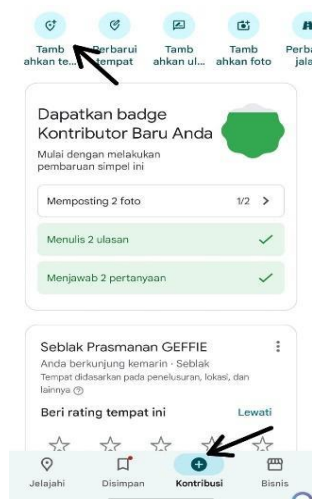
Tambahkan te... Perbarui tempat Tambahkan ul... Tambahkan foto Perba jala

Dapatkan badge Kontributor Baru Anda

Mulai dengan melakukan pembaruan simpel ini

Memposting 2 foto 1/2 >

Menulis 2 ulasan

Menjawab 2 pertanyaan

Seblak Prasmanan GEFFIE

Anda berkunjung kemarin · Seblak

Tempat didasarkan pada penelusuran, lokasi, dan lainnya

Beri rating tempat ini Lewati

Jelajahi Disimpan Kontribusi Bisnis